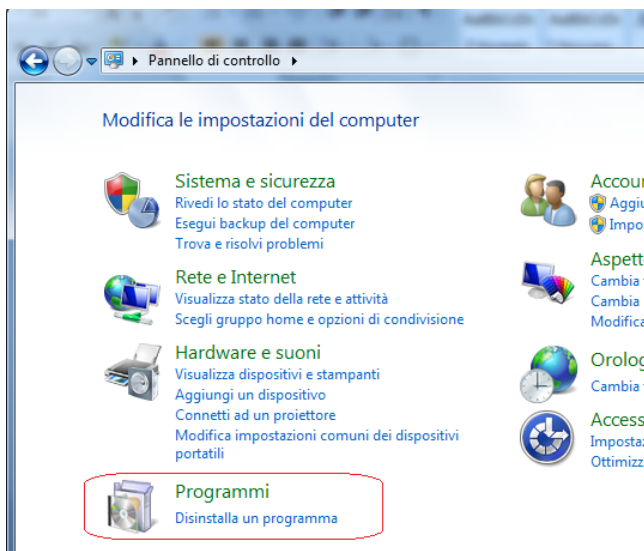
Pannello di controllo

Modifica le impostazioni del computer

Sistema e sicurezza
Rivedi lo stato del computer
Esegui backup del computer
Trova e risolvi problemi

Rete e Internet
Visualizza stato della rete e attività
Scegli gruppo home e opzioni di condivisione

Hardware e suoni
Visualizza dispositivi e stampanti
Aggiungi un dispositivo
Connetti ad un proiettore
Modifica impostazioni comuni dei dispositivi portatili

Programmi
Disinstalla un programma

Accou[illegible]
Aggiu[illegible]
Impo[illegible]

Aspett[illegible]
Cambia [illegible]
Cambia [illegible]
Modifica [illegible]

Orolog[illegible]
Cambia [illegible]

Access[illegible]
Impost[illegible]
Ottimizz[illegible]